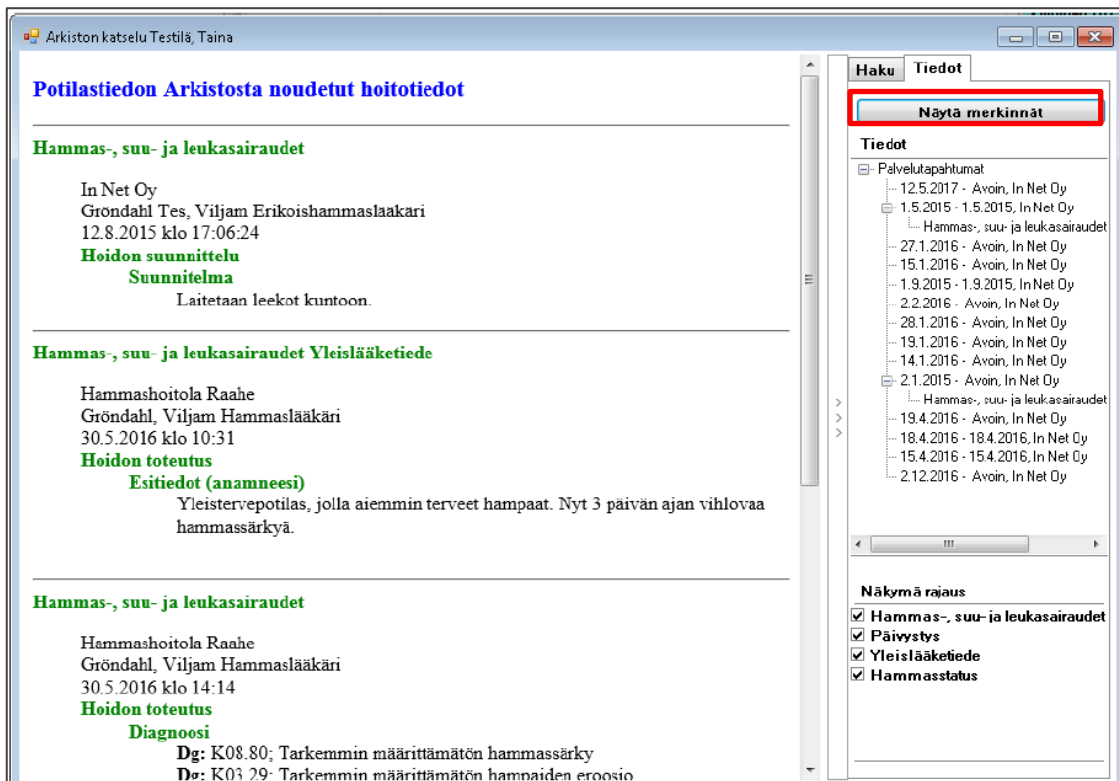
Arkiston katselu Testilä, Taina

Potilastiedon Arkistosta noudetut hoitotiedot

Hammas-, suu- ja leukasairaudet

In Net Oy
Gröndahl Tes, Viljam Erikoishammaslääkäri
12.8.2015 klo 17:06:24
Hoidon suunnittelu
Suunnitelma
Laitetaan leekot kuntoon.

Hammas-, suu- ja leukasairaudet Yleislääketiede

Hammashoitola Raahe
Gröndahl, Viljam Hammaslääkäri
30.5.2016 klo 10:31
Hoidon toteutus
Esitiedot (anamneesi)
Yleisterveopotilas, jolla aiemmin terveet hampaat. Nyt 3 päivän ajan vihlovaa hammassärkyä.

Hammas-, suu- ja leukasairaudet

Hammashoitola Raahe
Gröndahl, Viljam Hammaslääkäri
30.5.2016 klo 14:14
Hoidon toteutus
Diagnoosi
Dg: K08.80; Tarkemmin määrittämätön hammassärky
Dg: K03.29; Tarkemmin määrittämätön hampaiden eroosio

Haku Tiedot
Näytä merkinnät
Tiedot
Palvelutapahtumat
12.5.2017 - Avoin, In Net Oy
1.5.2015 - 1.5.2015, In Net Oy
Hammas-, suu- ja leukasairaudet
27.1.2016 - Avoin, In Net Oy
15.1.2016 - Avoin, In Net Oy
1.9.2015 - 1.9.2015, In Net Oy
2.2.2016 - Avoin, In Net Oy
28.1.2016 - Avoin, In Net Oy
19.1.2016 - Avoin, In Net Oy
14.1.2016 - Avoin, In Net Oy
2.1.2015 - Avoin, In Net Oy
Hammas-, suu- ja leukasairaudet
19.4.2016 - Avoin, In Net Oy
18.4.2016 - 18.4.2016, In Net Oy
15.4.2016 - 15.4.2016, In Net Oy
2.12.2016 - Avoin, In Net Oy

Näkymä rajaus
Hammas-, suu- ja leukasairaudet
Päivystys
Yleislääketiede
Hammasstatus